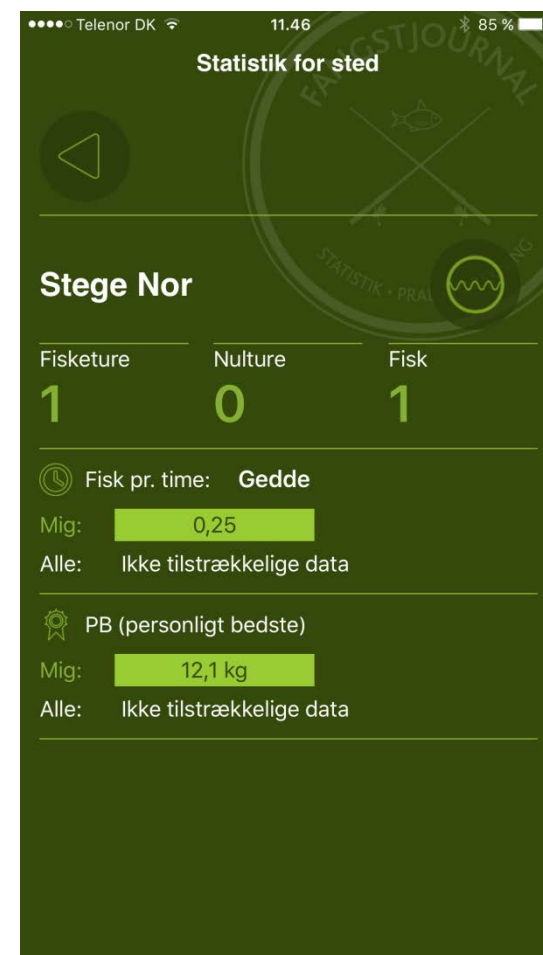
●●●●○ Telenor DK 11.46 85 %

Statistik for sted

FANGSTJOURNAL

STATISTIK • PRA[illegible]NG

Stege Nor

Fisketure
1

Nulture
0

Fisk
1

Fisk pr. time: Gedde

Mig: 0,25

Alle: Ikke tilstrækkelige data

PB (personligt bedste)

Mig: 12,1 kg

Alle: Ikke tilstrækkelige data